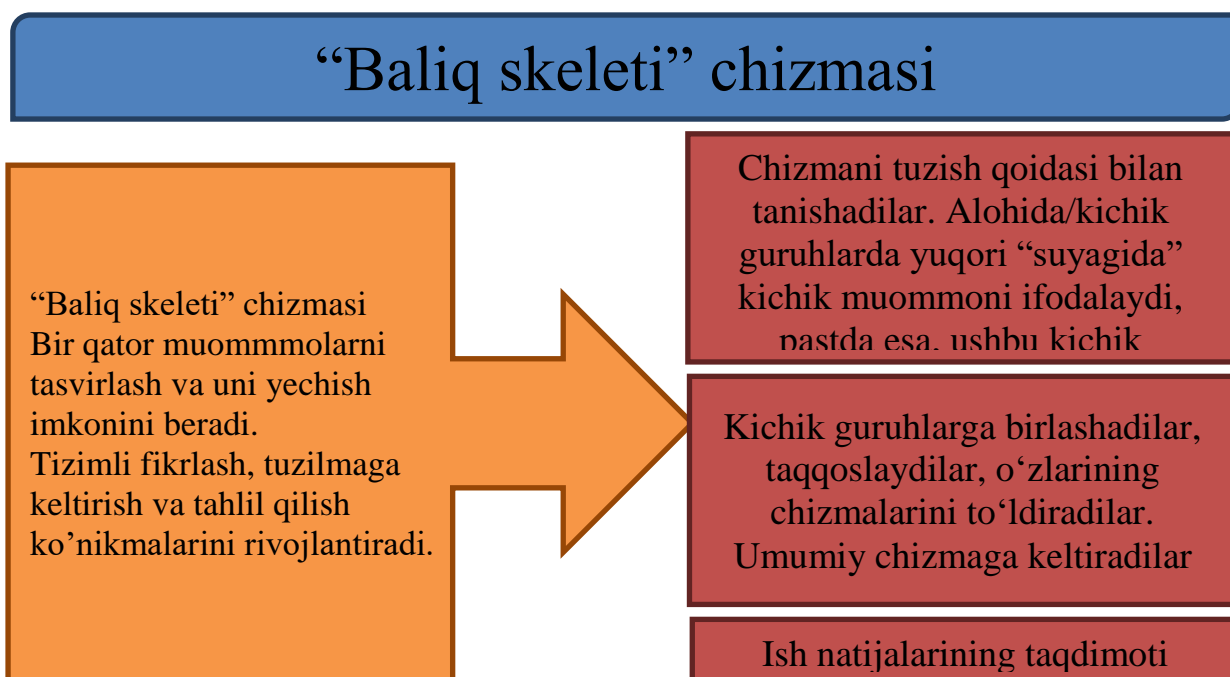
“Baliq skeleti” chizmasi

“Baliq skeleti” chizmasi Bir qator muommmolarni tasvirlash va uni yechish imkonini beradi. Tizimli fikrlash, tuzilmaga keltirish va tahlil qilish ko’nikmalarini rivojlantiradi.

Chizmani tuzish qoidasi bilan tanishadilar. Alohida/kichik guruhlarda yuqori “suyagida” kichik muommoni ifodalaydi, pastda esa, ushbu kichik

Kichik guruhlarga birlashadilar, taqqoslaydilar, o‘zlarining chizmalarini to‘ldiradilar. Umumiy chizmaga keltiradilar

Ish natijalarining taqdimoti